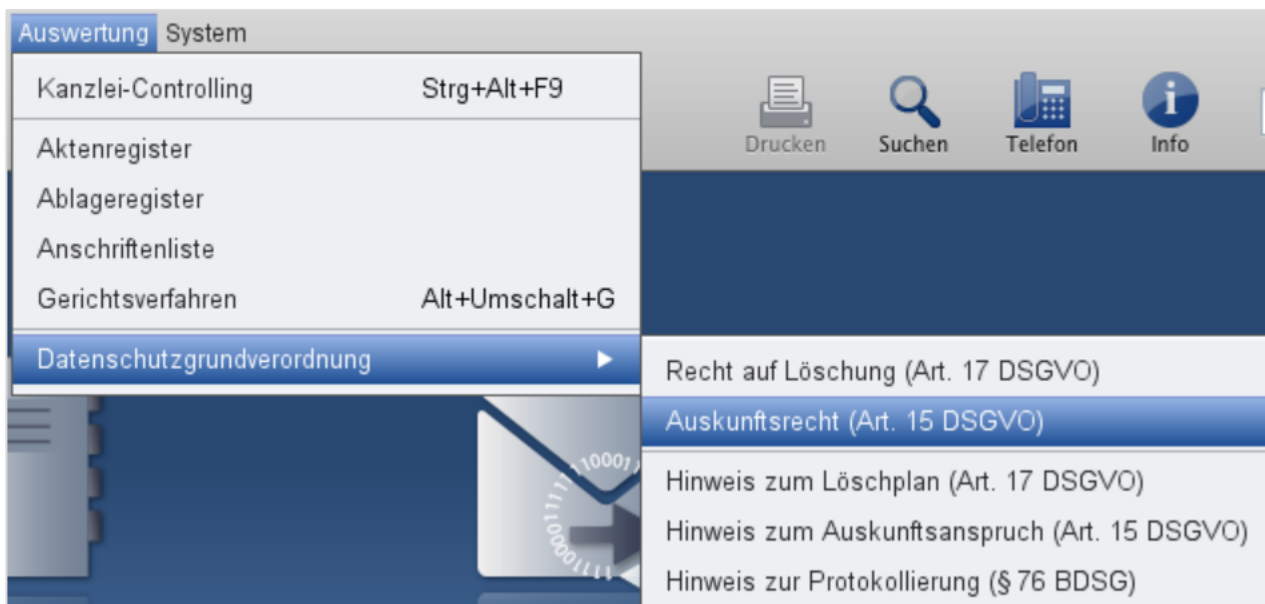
Auswertung System

Kanzlei-Controlling Strg+Alt+F9
Aktenregister
Ablageregister
Anschriftenliste
Gerichtsverfahren Alt+Umschalt+G
Datenschutzgrundverordnung

Drucken Suchen Telefon Info

Recht auf Löschung (Art. 17 DSGVO)
Auskunftsrecht (Art. 15 DSGVO)
Hinweis zum Löschplan (Art. 17 DSGVO)
Hinweis zum Auskunftsanspruch (Art. 15 DSGVO)
Hinweis zur Protokollierung (§ 76 BDSG)